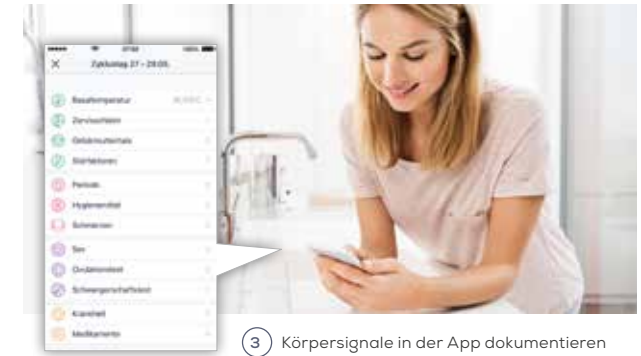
×

Zyklustag 27 – 29.05.

Basaltemperatur

Zervixschleim

Gebärmutterhals

Störfaktoren

Periode

Hygieneartikel

Schmerzen

Sex

Ovulationstest

Schwangerschaftstest

Krankheit

Medikamente

3 Körpersignale in der App dokumentieren